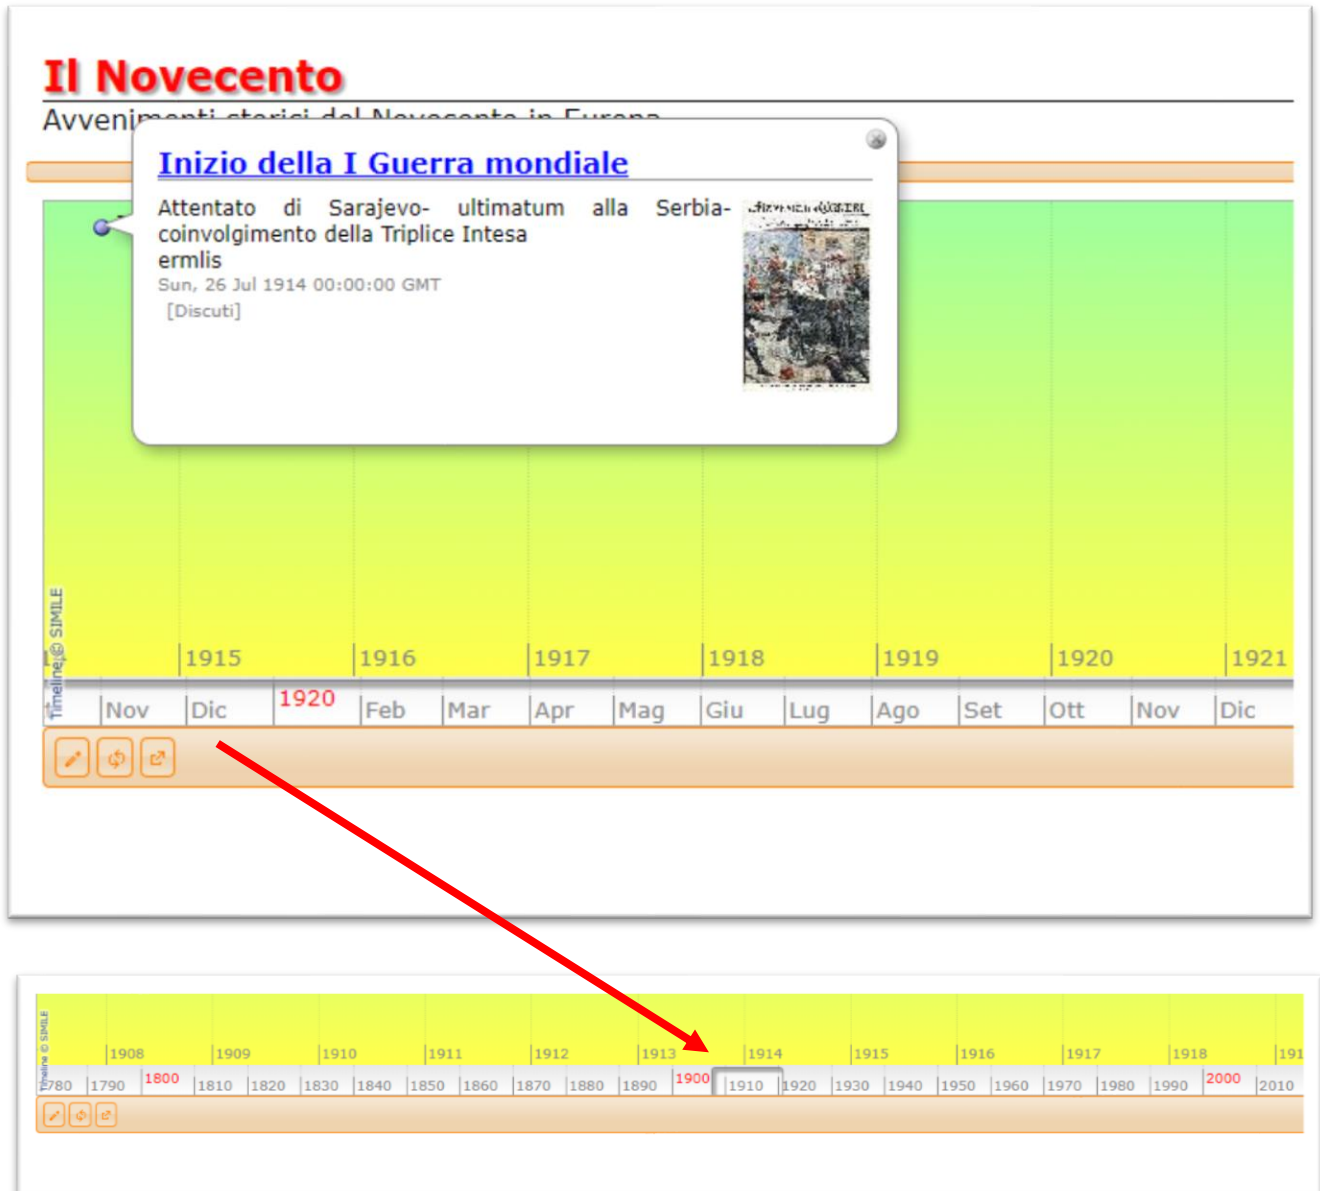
Il Novecento

Avvenimenti storici del Novecento in Europa

Inizio della I Guerra mondiale

Attentato di Sarajevo- ultimatum alla Serbia- coinvolgimento della Triplice Intesa
ermlis
Sun, 26 Jul 1914 00:00:00 GMT
[Discuti]

Timeline © SIMILE

1915 1916 1917 1918 1919 1920 1921

Nov Dic 1920 Feb Mar Apr Mag Giu Lug Ago Set Ott Nov Dic

Timeline © SIMILE

1908 1909 1910 1911 1912 1913 1914 1915 1916 1917 1918 191

780 1790 1800 1810 1820 1830 1840 1850 1860 1870 1880 1890 1900 1910 1920 1930 1940 1950 1960 1970 1980 1990 2000 2010